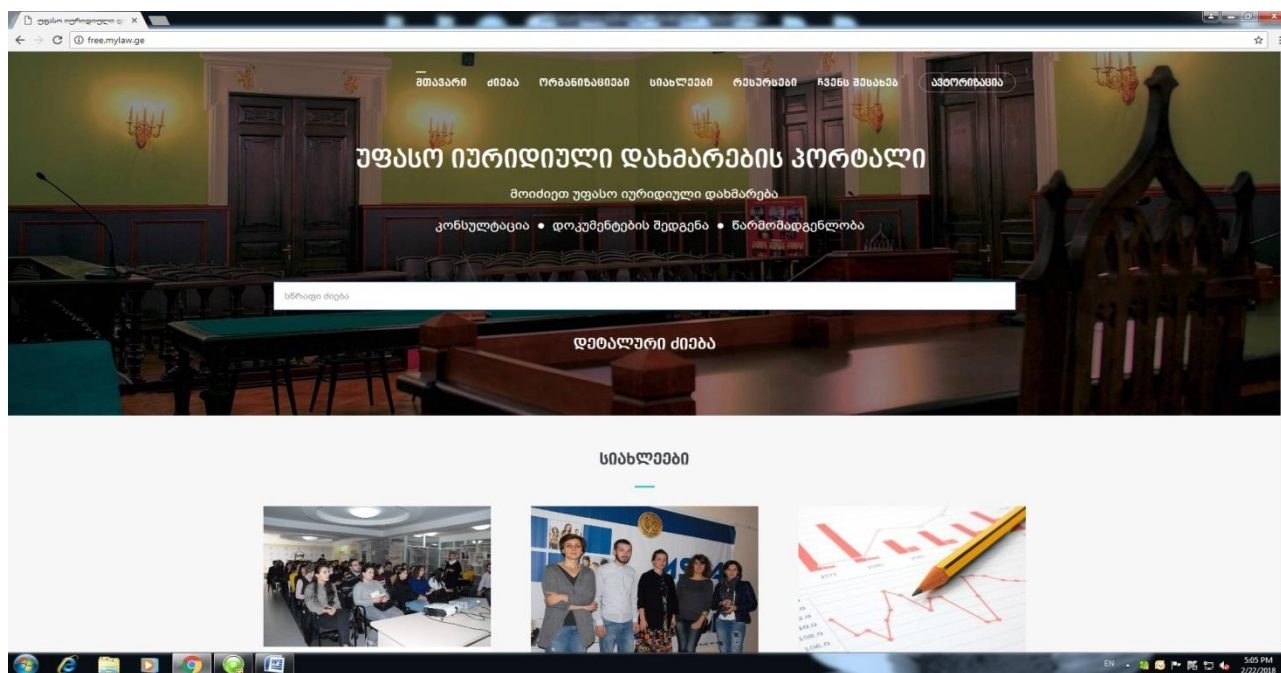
უფასო იურიდიული დ ×

free.mylaw.ge

მთავარი ძიება ორგანიზაციები სიახლეები რესურსები ჩვენს შესახებ ავტორიზაცია

უფასო იურიდიული დახმარების პორტალი

მოიძიეთ უფასო იურიდიული დახმარება

კონსულტაცია • დოკუმენტების შედგენა • წარმომადგენლობა

სწრაფი ძიება

დეტალური ძიება

სიახლეები

EN 5:05 PM 2/22/2018